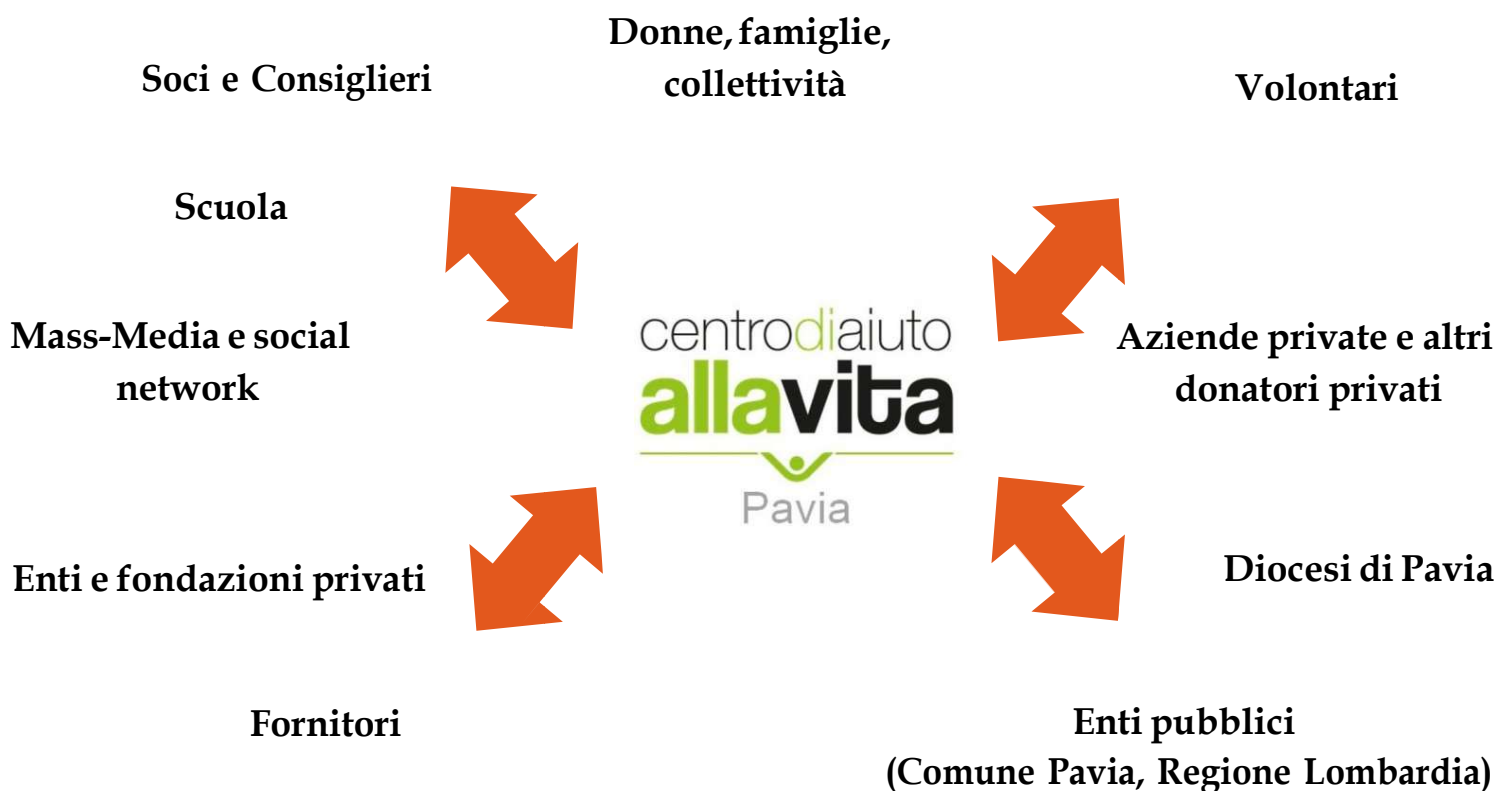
Donne, famiglie, collettività

Soci e Consiglieri

Volontari

Scuola

Mass-Media e social network

centrodiaiuto
allavita
Pavia

Aziende private e altri donatori privati

Enti e fondazioni privati

Diocesi di Pavia

Fornitori

Enti pubblici
(Comune Pavia, Regione Lombardia)